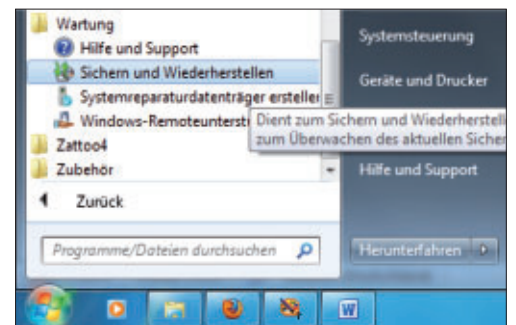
Wartung
Hilfe und Support
Sichern und Wiederherstellen
Systemreparaturdatenträger erstellen
Windows-Remoteunterst
Zattoo4
Zubehör
Zurück
Programme/Dateien durchsuchen
Systemsteuerung
Geräte und Drucker
Dient zum Sichern und Wiederherstell
zum Überwachen des aktuellen Sicher
Hilfe und Support
Herunterfahren